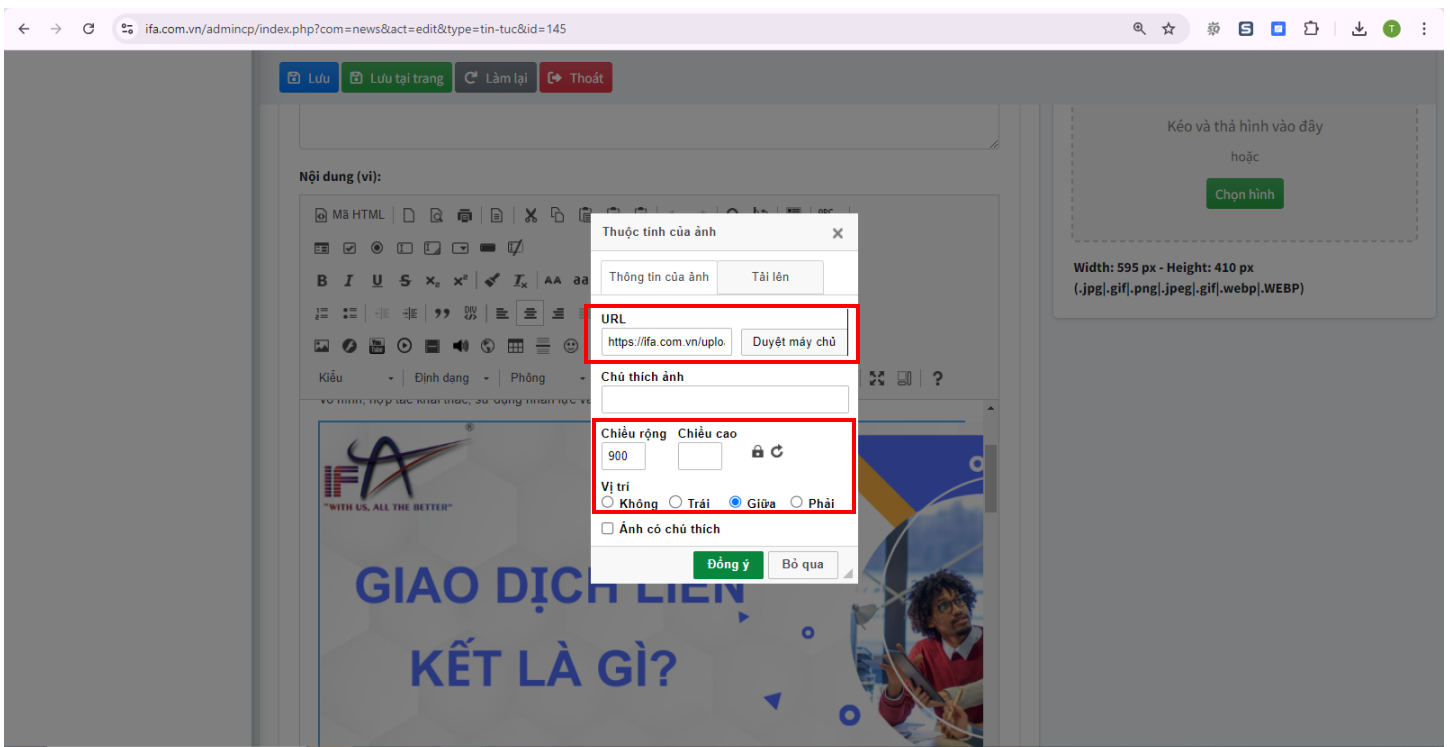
ifa.com.vn/admincp/index.php?com=news&act=edit&type=tin-tuc&id=145

Lưu | Lưu tại trang | Làm lại | Thoát

Nội dung (vi):

Mã HTML

Kiểu | Định dạng | Phông

Thuộc tính của ảnh

Thông tin của ảnh | Tải lên

URL
https://ifa.com.vn/uplo
Duyệt máy chủ

Chú thích ảnh

Chiều rộng
900
Chiều cao

Vị trí
Không Trái Giữa Phải

Ảnh có chú thích

Đồng ý | Bỏ qua

IFA
"WITH US, ALL THE BETTER"

GIAO DỊCH LIÊN KẾT LÀ GÌ?

Kéo và thả hình vào đây
hoặc
Chọn hình

Width: 595 px - Height: 410 px
(.jpg|.gif|.png|.jpeg|.gif|.webp|.WEBP)